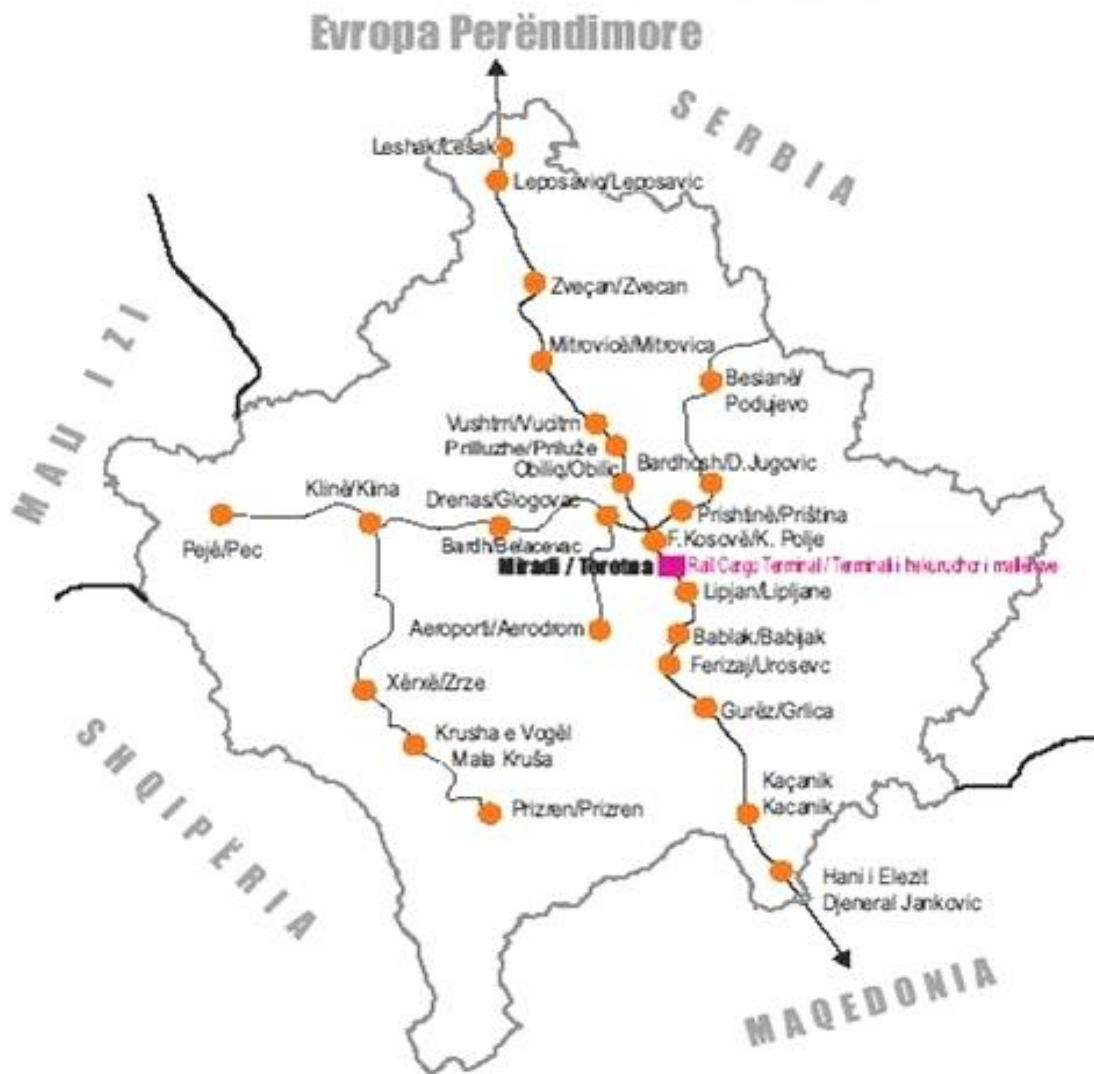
Evropa Perëndimore

SERBIA

MALI I ZI

SHQIPERIA

MAQEDONIA

Leshak/Lešak
Leposaviq/Leposavic
Zveçan/Zvecan
Mitrovicë/Mitrovica
Besianë/ Podujevo
Vushtri/Vucitrn
Prilluzhe/Priluže
Obiliq/Obilic
Bardhosh/D.Jugovic
Klinë/Klina
Drenas/Glogovac
Prishtinë/Priština
Pejë/Pec
Bardh/Belacevac
F.Kosovë/K. Polje
Miradi / Teretna
Rail Cargo Terminal / Terminali i hekurudhor i mallrave
Lipjan/Lipljane
Aeroporti/Aerodrom
Bablak/Babljak
Ferizaj/Urosevc
Xërxë/Zrze
Gurëz/Grlica
Krusha e Vogël Mala Kruša
Prizren/Prizren
Kaçanik Kacanik
Hani i Elezit Djeneral Jankovic